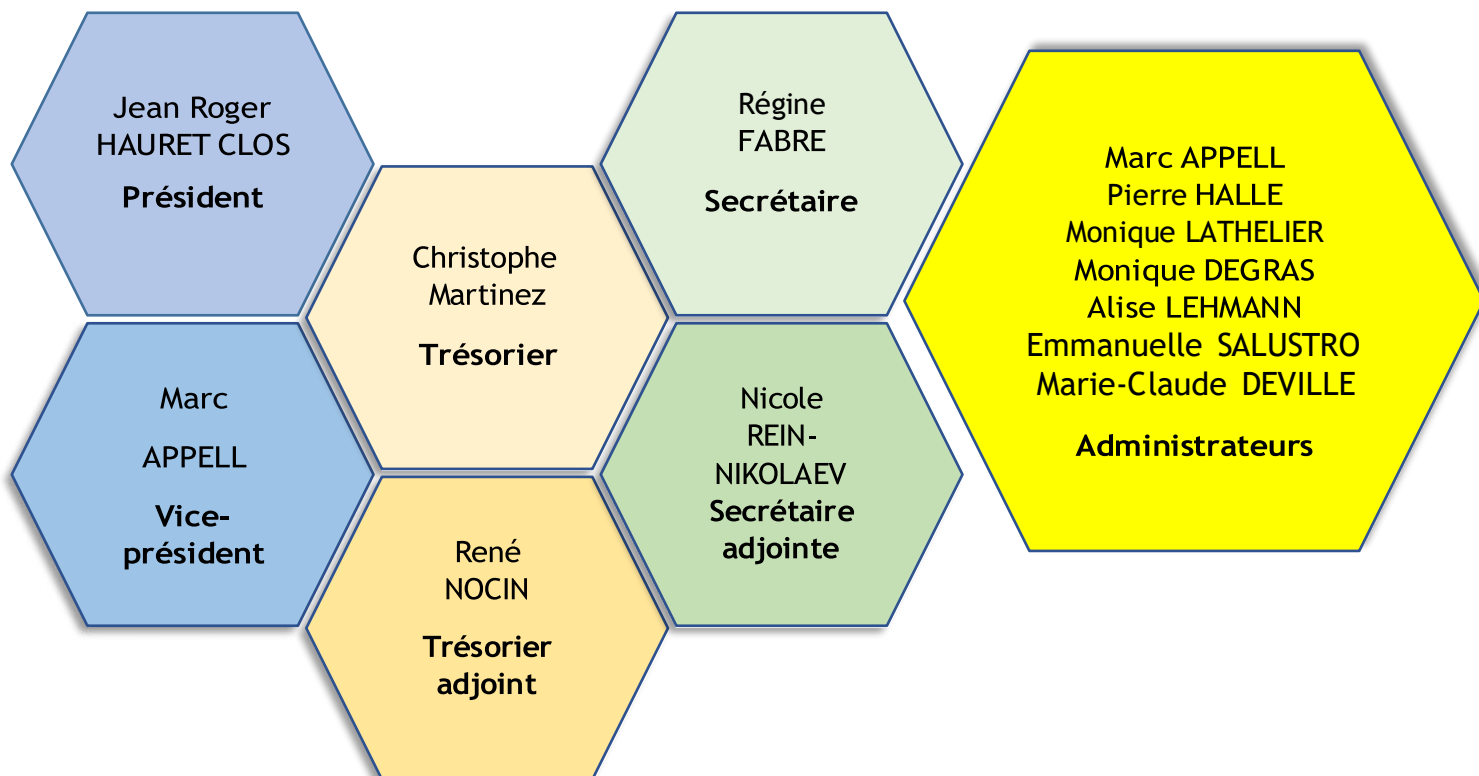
Jean Roger
HAURET CLOS
**Président**

Marc
APPELL
**Vice-président**

Christophe
Martinez
**Trésorier**

René
NOCIN
**Trésorier adjoint**

Régine
FABRE
**Secrétaire**

Nicole
REIN-NIKOLAEV
**Secrétaire adjointe**

Marc APPELL
Pierre HALLE
Monique LATHELIER
Monique DEGRAS
Alise LEHMANN
Emmanuelle SALUSTRO
Marie-Claude DEVILLE

**Administrateurs**